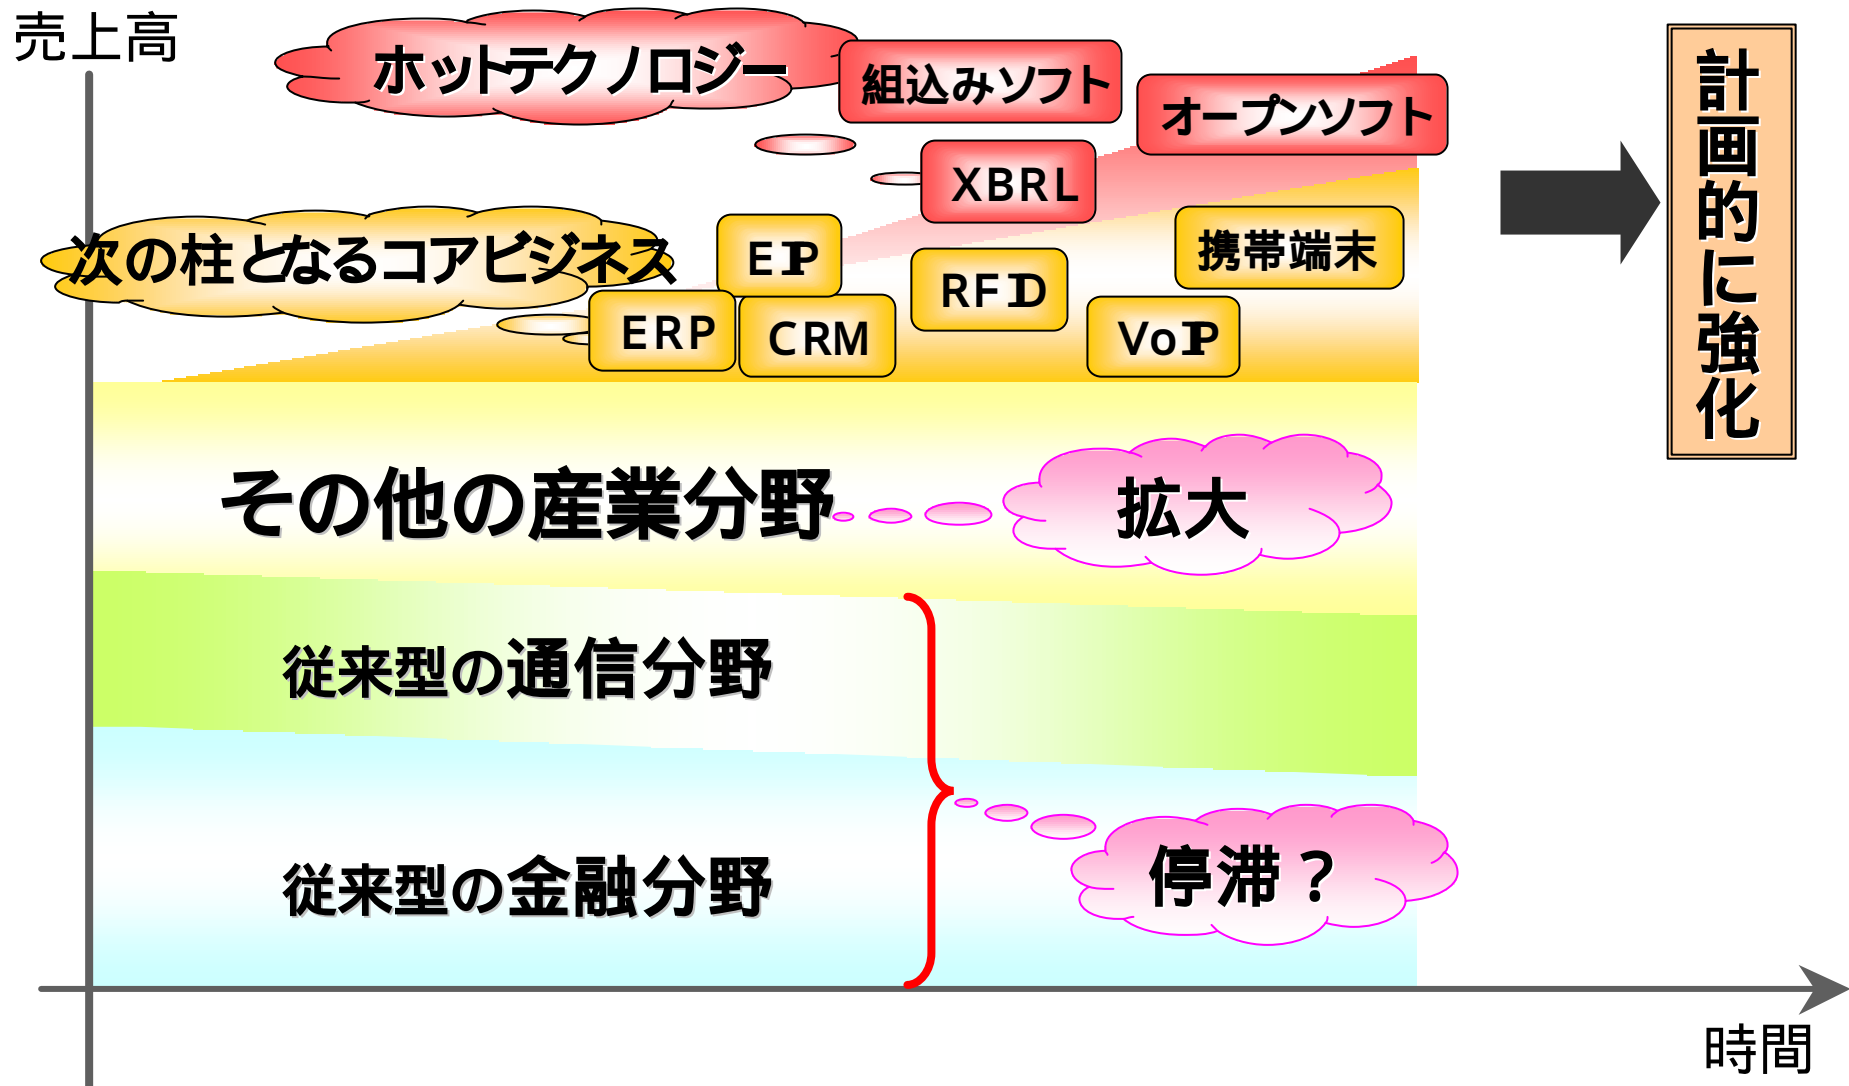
売上高

ホットテクノロジー

組込みソフト

オープンソフト

XBRL

次の柱となるコアビジネス

EP

携帯端末

RFID

ERP

CRM

VoIP

計画的に強化

その他の産業分野

拡大

従来型の通信分野

従来型の金融分野

停滞？

時間